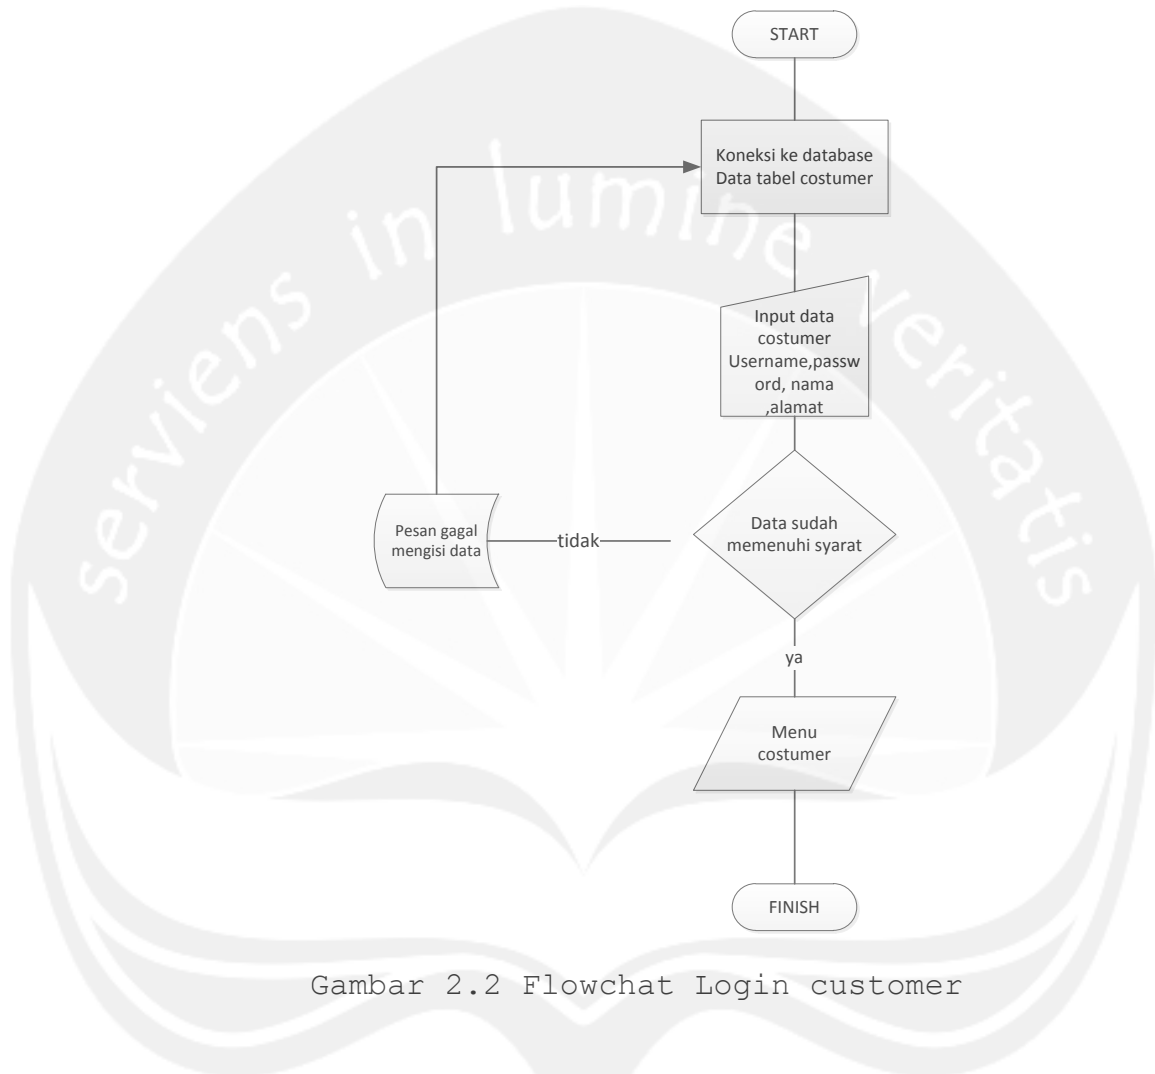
START

Koneksi ke database Data tabel costumer

Input data costumer Username,password, nama ,alamat

Pesan gagal mengisi data

tidak

Data sudah memenuhi syarat

ya

Menu costumer

FINISH

serviens in lumine veritatis

Gambar 2.2 Flowchat Login customer